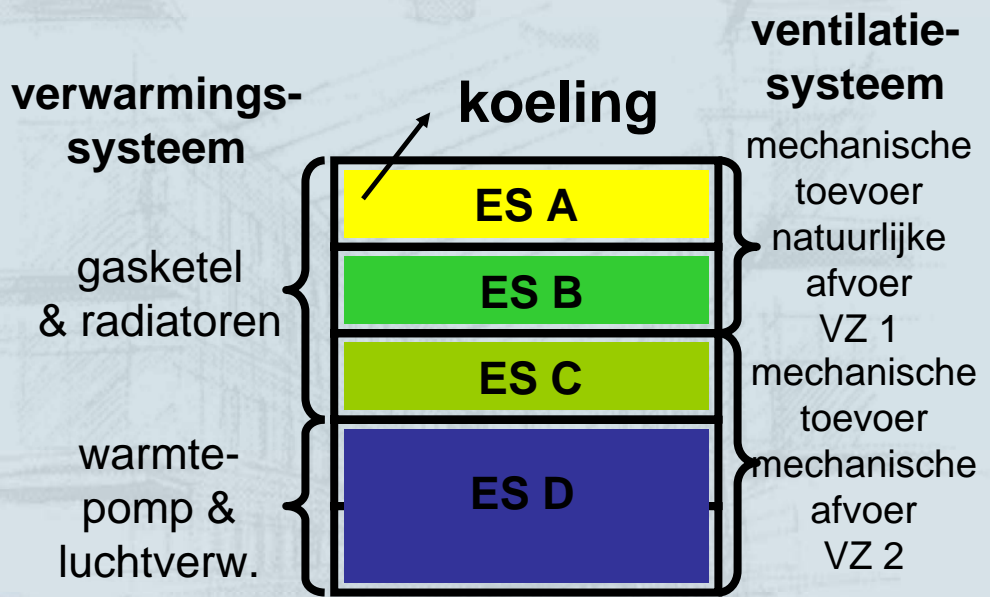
verwarmingssysteem

koeling

ventilatiesysteem

ES A

ES B

ES C

ES D

gasketel & radiatoren

warmtepomp & luchtverw.

mechanische toevoer natuurlijke afvoer VZ 1

mechanische toevoer mechanische afvoer VZ 2